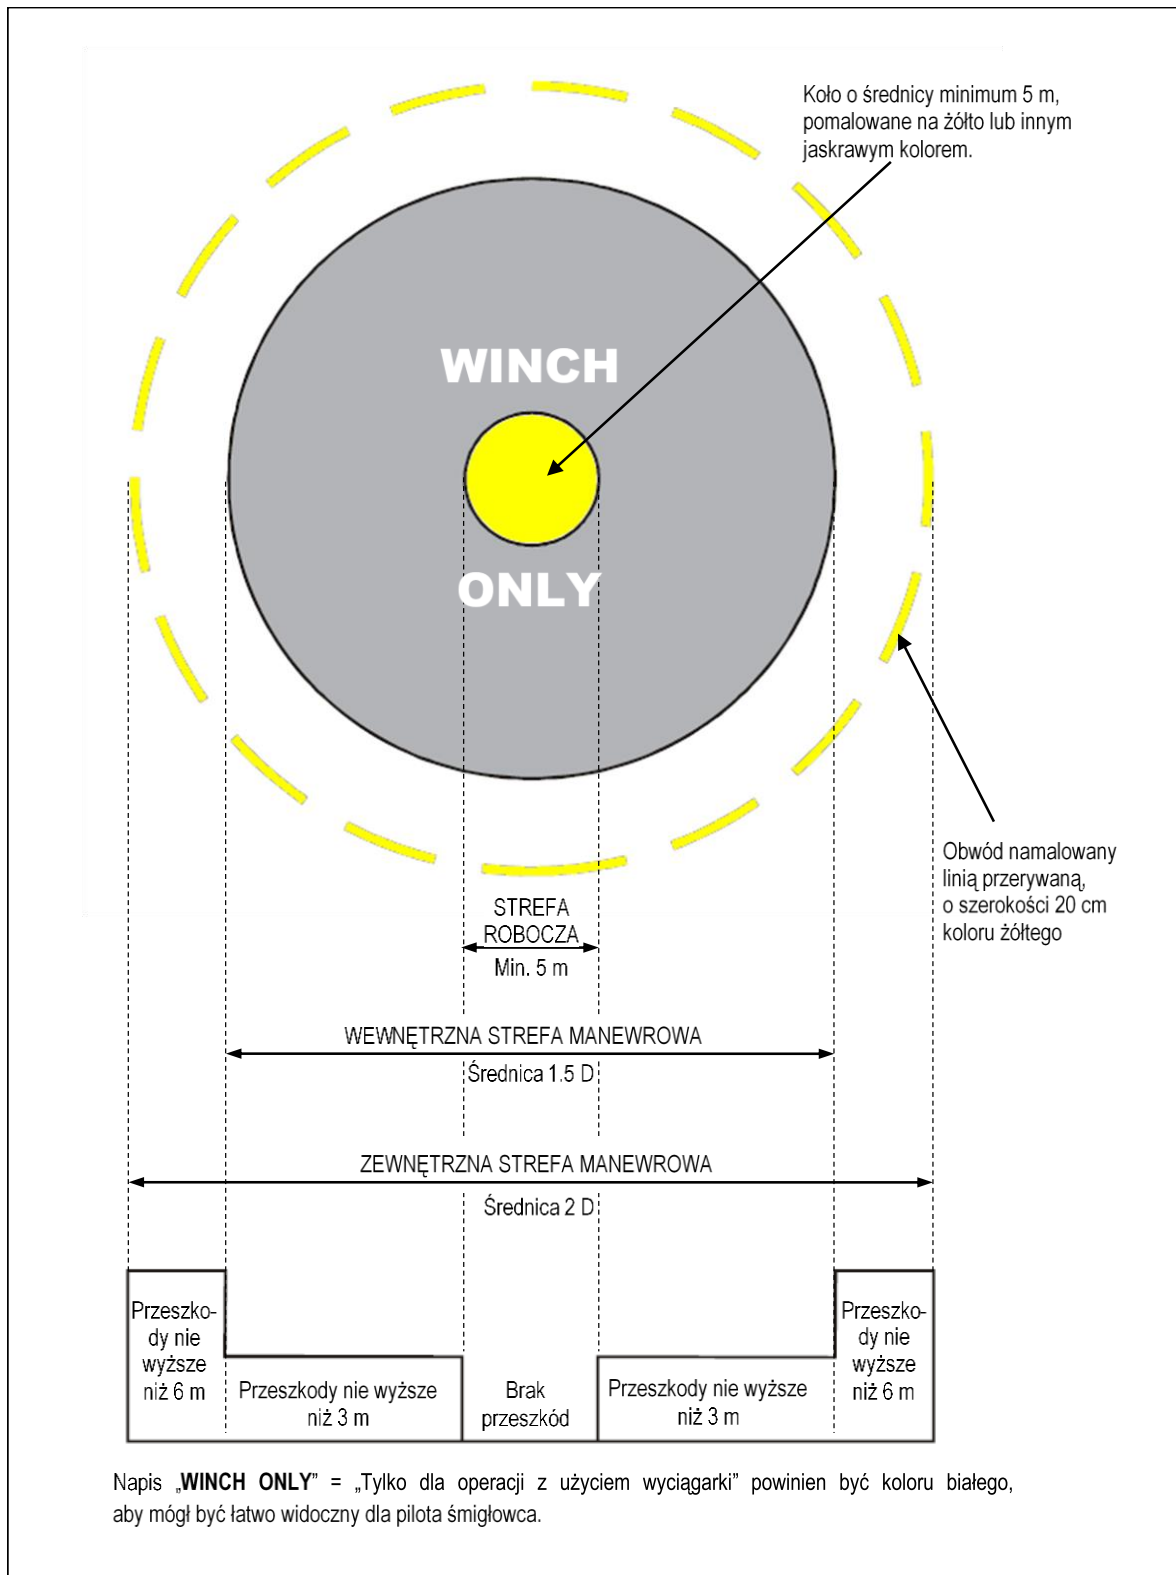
Koło o średnicy minimum 5 m, pomalowane na żółto lub innym jaskrawym kolorem.

WINCH

ONLY

Obwód namalowany linią przerywaną, o szerokości 20 cm koloru żółtego

STREFA ROBOCZA

Min. 5 m

WEWNĘTRZNA STREFA MANEWROWA

Średnica 1.5 D

ZEWNĘTRZNA STREFA MANEWROWA

Średnica 2 D

| Przeszkody nie wyższe niż 6 m | Przeszkody nie wyższe niż 3 m | Brak przeszkód | Przeszkody nie wyższe niż 3 m | Przeszkody nie wyższe niż 6 m |
|---|---|---|---|---|

Napis „**WINCH ONLY**” = „Tylko dla operacji z użyciem wyciągarki” powinien być koloru białego, aby mógł być łatwo widoczny dla pilota śmigłowca.